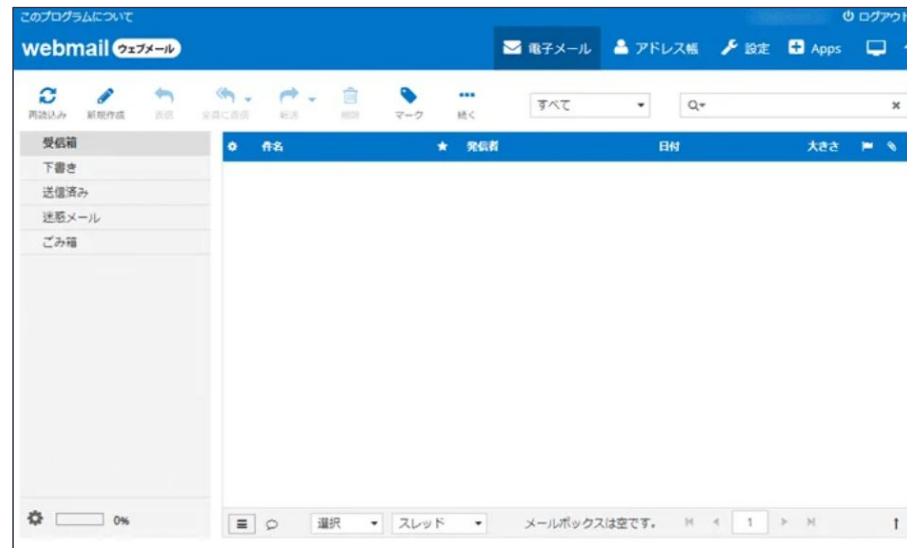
このプログラムについて

ログアウト

webmail ウェブメール

電子メール アドレス帳 設定 Apps

再読込み 新規作成 返信 全員に返信 転送 削除 マーク 続く

すべて

受信箱
下書き
送信済み
迷惑メール
ごみ箱

件名 発信者 日付 大きさ

0%

選択 スレッド メールボックスは空です。 1